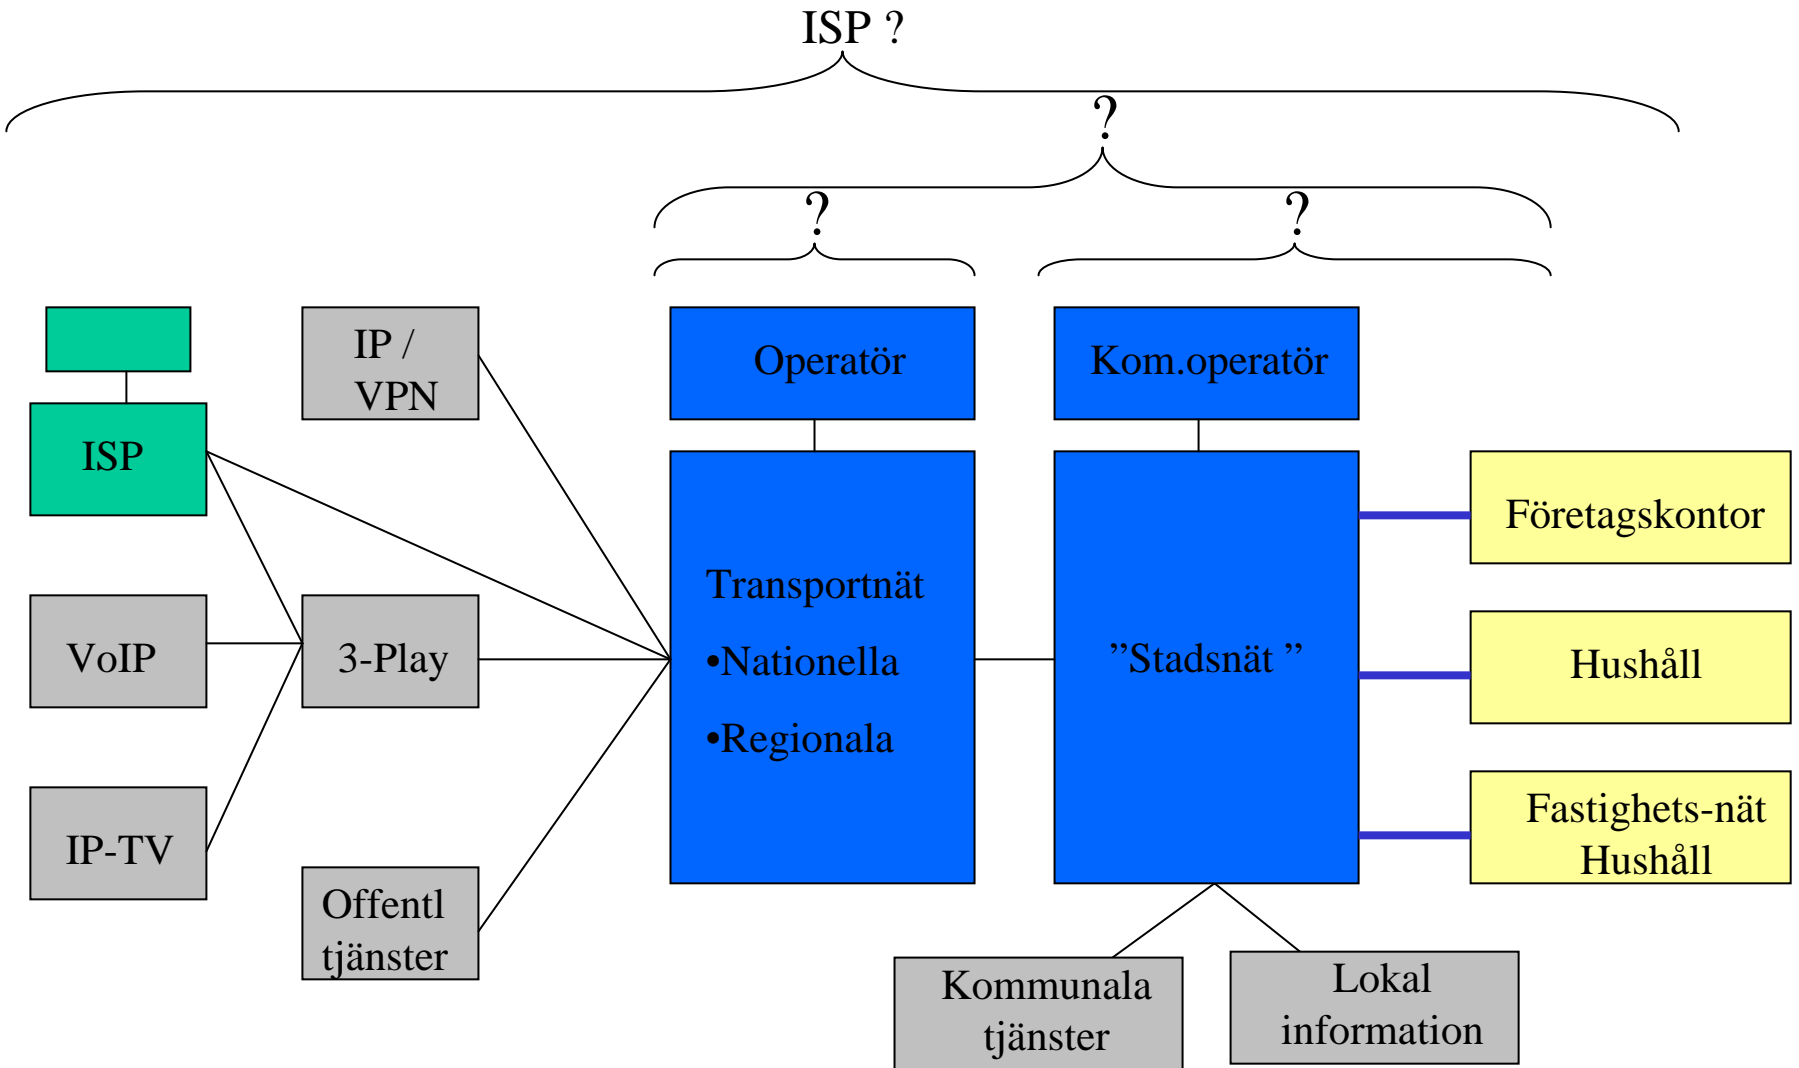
ISP ?

?

?

?

IP / VPN

Operatör

Kom.operatör

ISP

Transportnät

•Nationella

•Regionala

”Stadsnät ”

Företagskontor

VoIP

3-Play

Hushåll

IP-TV

Fastighets-nät Hushåll

Offentl tjänster

Kommunala tjänster

Lokal information